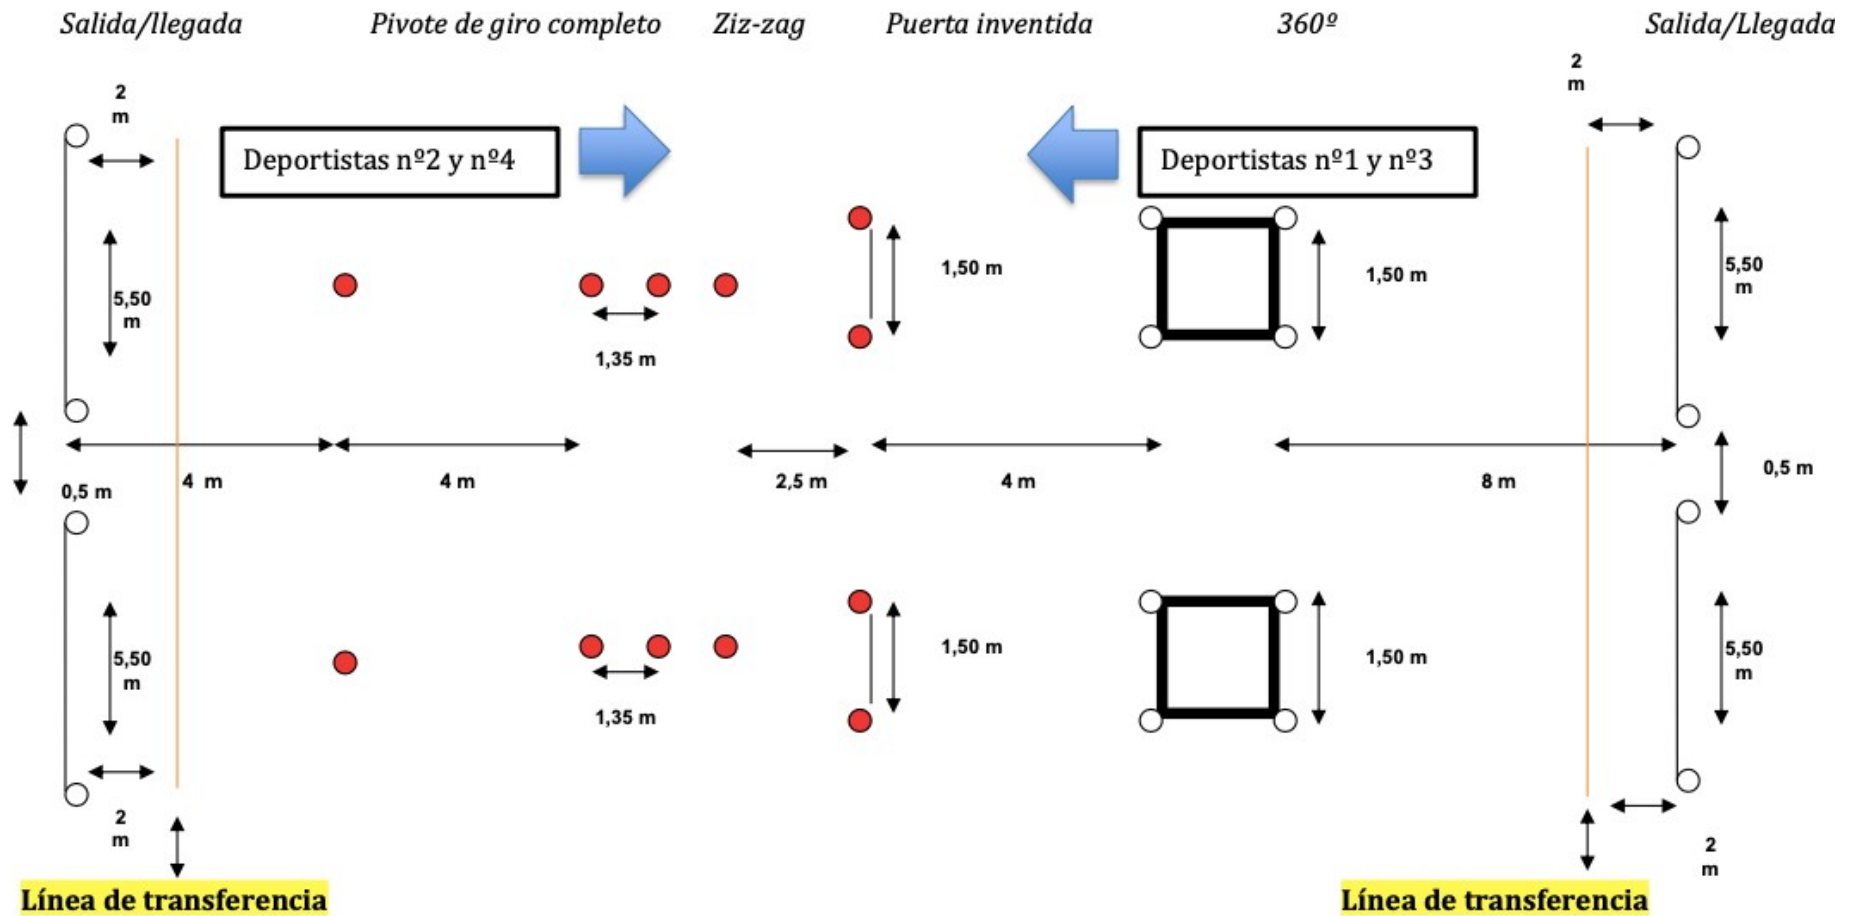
Salida/llegada Pivote de giro completo Ziz-zag Puerta inventida 360º Salida/Llegada

2 m

Deportistas nº2 y nº4

Deportistas nº1 y nº3

2 m

5,50 m

1,35 m

1,50 m

1,50 m

5,50 m

0,5 m

4 m

4 m

2,5 m

4 m

8 m

0,5 m

5,50 m

1,35 m

1,50 m

1,50 m

5,50 m

2 m

2 m

Línea de transferencia

Línea de transferencia